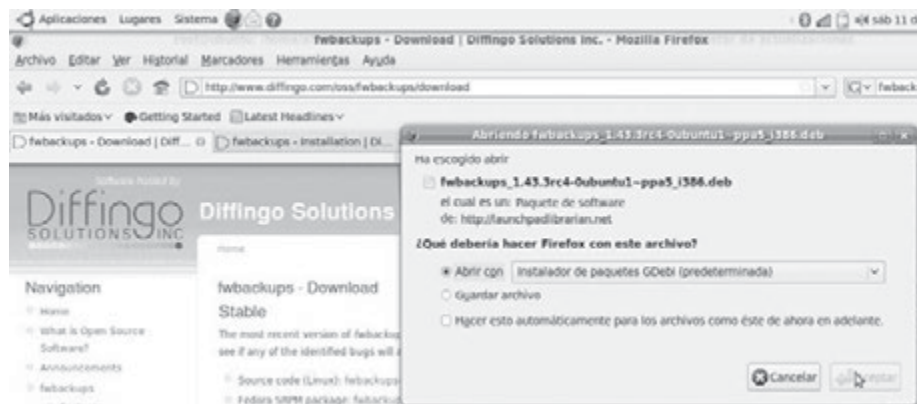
Aplicaciones Lugares Sistema

sáb 11 d

fwbackups - Download | Diffingo Solutions Inc. - Mozilla Firefox

Archivo Editar Ver Historial Marcadores Herramientas Ayuda

http://www.diffingo.com/oss/fwbackups/download

fwback

Más visitados Getting Started Latest Headlines

fwbackups - Download | Diff... fwbackups - Installation | Di...

Software Hosted By

Diffingo SOLUTIONS INC

Diffingo Solutions

Home

Navigation

Home

What is Open Source Software?

Announcements

fwbackups

fwbackups - Download

Stable

The most recent version of fwbacku

see if any of the identified bugs will a

Source code (Linux): fwbackups

Fedora SRPM package: fwback

Abriendo fwbackups_1.43.3rc4-0ubuntu1~ppa5_i386.deb

Ha escogido abrir

fwbackups_1.43.3rc4-0ubuntu1~ppa5_i386.deb

el cual es un: Paquete de software

de: http://launchpadlibrarian.net

¿Qué debería hacer Firefox con este archivo?

Abrir con Instalador de paquetes GDebi (predeterminada)

Guardar archivo

Hacer esto automáticamente para los archivos como éste de ahora en adelante.

Cancelar

Aceptar